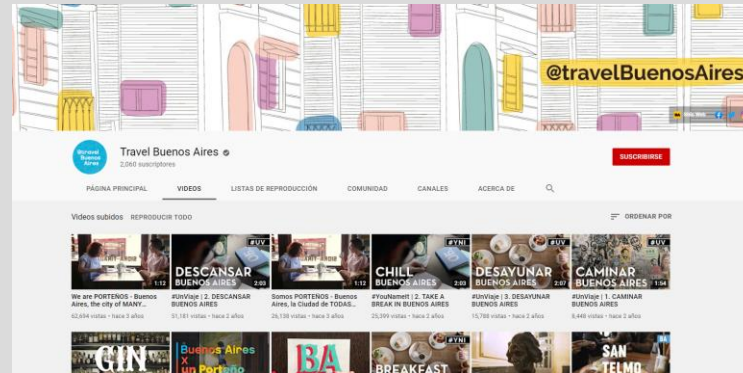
@travelBuenosAires

Sitio Web

@travel Buenos Aires

Travel Buenos Aires

2.060 suscriptores

SUSCRIBIRSE

PÁGINA PRINCIPAL   VIDEOS   LISTAS DE REPRODUCCIÓN   COMUNIDAD   CANALES   ACERCA DE

Videos subidos   REPRODUCIR TODO

ORDENAR POR

1:12
We are PORTEÑOS - Buenos Aires, the city of MANY...
62.694 vistas • hace 3 años

#UV
DESCANSAR BUENOS AIRES
2:03
#UnViaje | 2. DESCANSAR BUENOS AIRES
51.181 vistas • hace 2 años

1:12
Somos PORTEÑOS - Buenos Aires, la Ciudad de TODAS...
26.138 vistas • hace 3 años

#YNI
CHILL BUENOS AIRES
2:03
#YouNameIt | 2. TAKE A BREAK IN BUENOS AIRES
25.399 vistas • hace 2 años

#UV
DESAYUNAR BUENOS AIRES
2:07
#UnViaje | 3. DESAYUNAR BUENOS AIRES
15.788 vistas • hace 2 años

#UV
CAMINAR BUENOS AIRES
1:54
#UnViaje | 1. CAMINAR BUENOS AIRES
8.448 vistas • hace 2 años

GIN

Buenos Aires x un Porteño

BA

#YNI
BREAKFAST

SAN TELMO